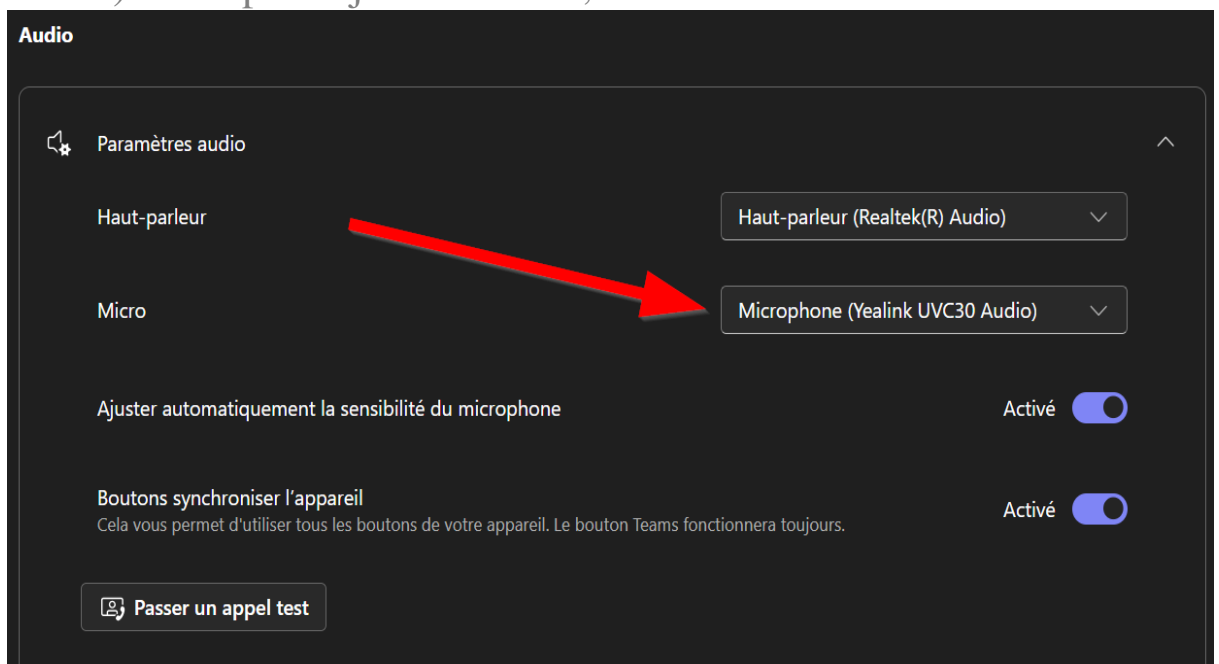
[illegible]

Audio

Paramètres audio

Haut-parleur

Haut-parleur (Realtek(R) Audio)

Micro

Microphone (Yealink UVC30 Audio)

Ajuster automatiquement la sensibilité du microphone

Activé

Boutons synchroniser l'appareil
Cela vous permet d'utiliser tous les boutons de votre appareil. Le bouton Teams fonctionnera toujours.

Activé

Passer un appel test